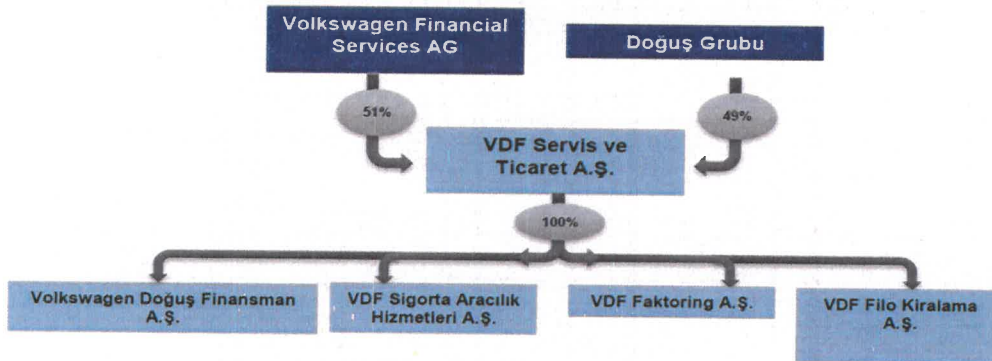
Volkswagen Financial Services AG

Doğuş Grubu

51%

49%

VDF Servis ve Ticaret A.Ş.

100%

Volkswagen Doğuş Finansman A.Ş.

VDF Sigorta Aracılık Hizmetleri A.Ş.

VDF Faktoring A.Ş.

VDF Filo Kiralama A.Ş.